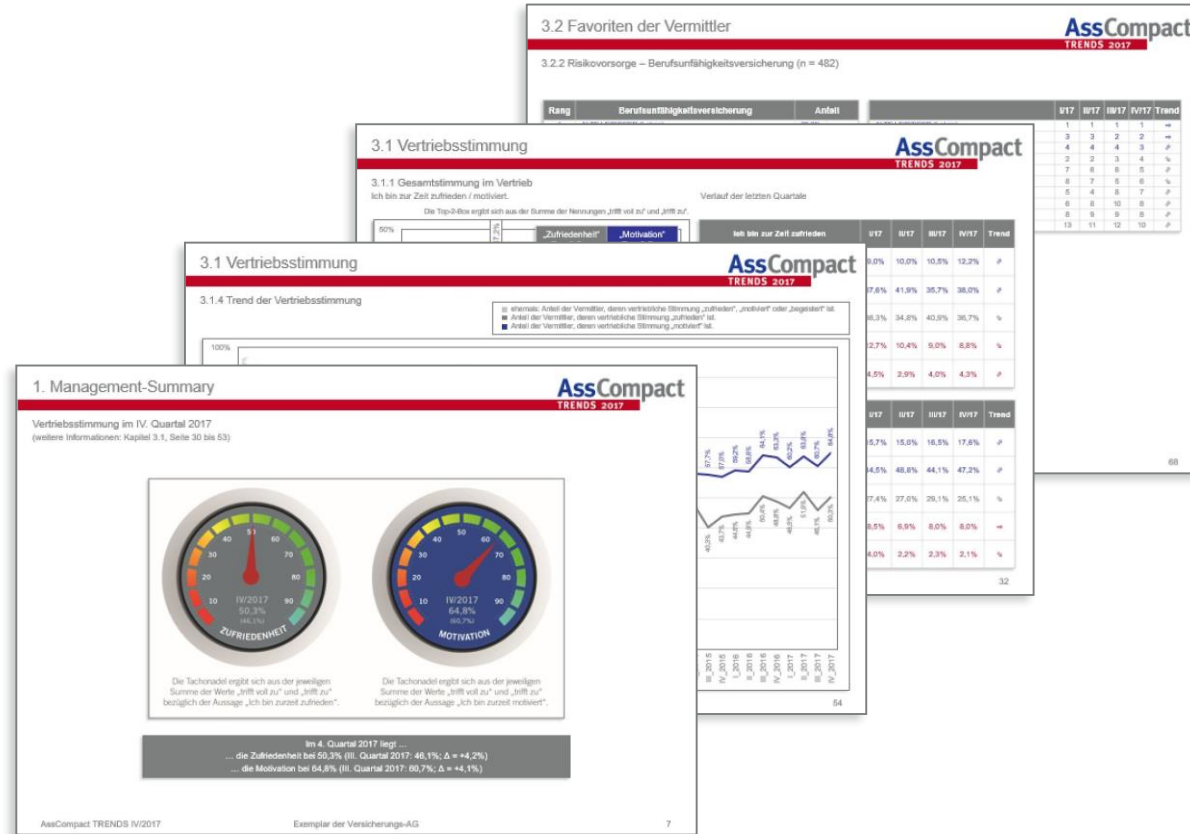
3.2 Favoriten der Vermittler

AssCompact TRENDS 2017

3.2.2 Risikovorsorge – Berufsunfähigkeitsversicherung (n = 482)

| Rang | Berufsunfähigkeitsversicherung | Anteil |
|---|---|---|

| | I/17 | II/17 | III/17 | IV/17 | Trend |
|---|---|---|---|---|---|
| | 1 | 1 | 1 | 1 | ⇒ |
| | 3 | 3 | 2 | 2 | ⇒ |
| | 4 | 4 | 4 | 3 | ⇗ |
| | 2 | 2 | 3 | 4 | ⇘ |
| | 7 | 6 | 6 | 5 | ⇗ |
| | 6 | 7 | 5 | 6 | ⇘ |
| | 5 | 4 | 8 | 7 | ⇗ |
| | 8 | 8 | 10 | 8 | ⇗ |
| | 8 | 9 | 9 | 8 | ⇗ |
| | 13 | 11 | 12 | 10 | ⇗ |

68

3.1 Vertriebsstimmung

AssCompact TRENDS 2017

3.1.1 Gesamtstimmung im Vertrieb
Ich bin zur Zeit zufrieden / motiviert.

Die Top-2-Box ergibt sich aus der Summe der Nennungen „trifft voll zu" und „trifft zu".

Verlauf der letzten Quartale

50%

„Zufriedenheit" „Motivation"

| Ich bin zur Zeit zufrieden | I/17 | II/17 | III/17 | IV/17 | Trend |
|---|---|---|---|---|---|
| | 9,0% | 10,0% | 10,5% | 12,2% | ⇗ |
| | 37,6% | 41,9% | 35,7% | 38,0% | ⇗ |
| | 36,3% | 34,8% | 40,9% | 36,7% | ⇘ |
| | 12,7% | 10,4% | 9,0% | 8,8% | ⇘ |
| | 4,5% | 2,9% | 4,0% | 4,3% | ⇗ |

| | I/17 | II/17 | III/17 | IV/17 | Trend |
|---|---|---|---|---|---|
| | 15,7% | 15,0% | 16,5% | 17,6% | ⇗ |
| | 44,5% | 45,8% | 44,1% | 47,2% | ⇗ |
| | 27,4% | 27,0% | 29,1% | 25,1% | ⇘ |
| | 8,5% | 6,9% | 8,0% | 8,0% | ⇒ |
| | 4,0% | 2,2% | 2,3% | 2,1% | ⇘ |

32

3.1 Vertriebsstimmung

AssCompact TRENDS 2017

3.1.4 Trend der Vertriebsstimmung

ehemals: Anteil der Vermittler, deren vertriebliche Stimmung „zufrieden", „motiviert" oder „begeistert" ist.
Anteil der Vermittler, deren vertriebliche Stimmung „zufrieden" ist.
Anteil der Vermittler, deren vertriebliche Stimmung „motiviert" ist.

100%

57,7% 57,0% 59,2% 58,6% 64,1% 63,3% 60,2% 63,8% 60,7% 64,8%

40,3% 43,7% 44,8% 44,8% 50,6% 48,8% 48,8% 51,0% 46,1% 50,3%

III_2015 IV_2015 I_2016 II_2016 III_2016 IV_2016 I_2017 II_2017 III_2017 IV_2017

54

1. Management-Summary

AssCompact TRENDS 2017

Vertriebsstimmung im IV. Quartal 2017
(weitere Informationen: Kapitel 3.1, Seite 30 bis 53)

10 20 30 40 50 60 70 80 90
IV/2017
50,3%
(46,1%)
ZUFRIEDENHEIT

10 20 30 40 50 60 70 80 90
IV/2017
64,8%
(60,7%)
MOTIVATION

Die Tachonadel ergibt sich aus der jeweiligen Summe der Werte „trifft voll zu" und „trifft zu" bezüglich der Aussage „Ich bin zurzeit zufrieden".

Die Tachonadel ergibt sich aus der jeweiligen Summe der Werte „trifft voll zu" und „trifft zu" bezüglich der Aussage „Ich bin zurzeit motiviert".

Im 4. Quartal 2017 liegt ...
... die Zufriedenheit bei 50,3% (III. Quartal 2017: 46,1%; Δ = +4,2%)
... die Motivation bei 64,8% (III. Quartal 2017: 60,7%; Δ = +4,1%)

AssCompact TRENDS IV/2017 Exemplar der Versicherungs-AG 7